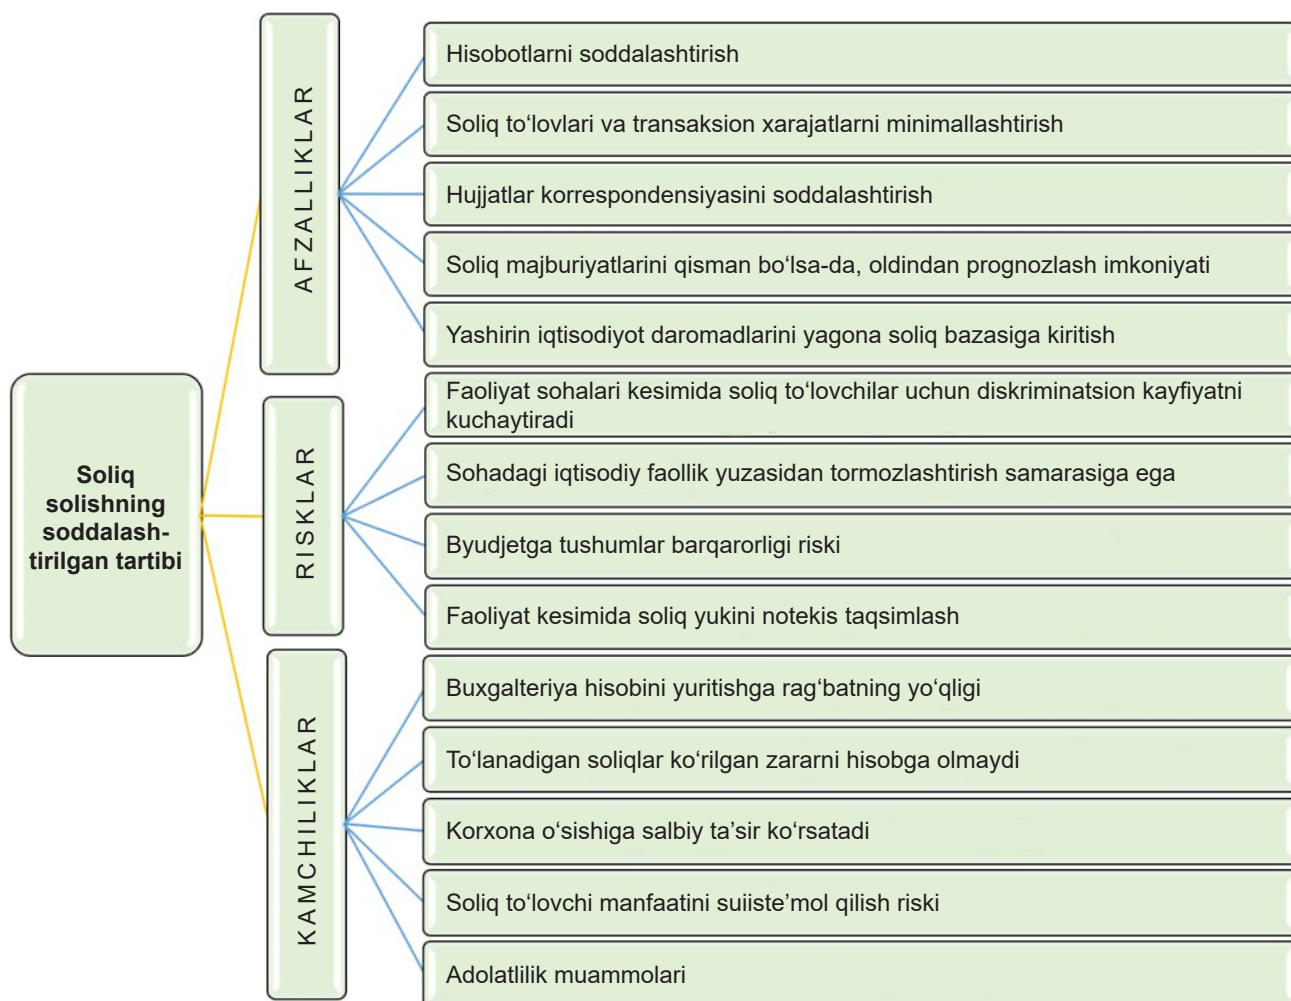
Soliq solishning soddalashtirilgan tartibi

AFZALLIKLAR

Hisobotlarni soddalashtirish

Soliq to‘lovlari va transaksion xarajatlarni minimallashtirish

Hujjatlar korrespondensiyasini soddalashtirish

Soliq majburiyatlarini qisman bo‘lsa-da, oldindan prognozlash imkoniyati

Yashirin iqtisodiyot daromadlarini yagona soliq bazasiga kiritish

RISKLAR

Faoliyat sohalari kesimida soliq to‘lovchilar uchun diskriminatsion kayfiyatni kuchaytiradi

Sohadagi iqtisodiy faollik yuzasidan tormozlashtirish samarasiga ega

Byudjetga tushumlar barqarorligi riski

Faoliyat kesimida soliq yukini notekis taqsimlash

KAMCHILIKLAR

Buxgalteriya hisobini yuritishga rag‘batning yo‘qligi

To‘lanadigan soliqlar ko‘rilgan zararni hisobga olmaydi

Korxona o‘sishiga salbiy ta’sir ko‘rsatadi

Soliq to‘lovchi manfaatini suiiste’mol qilish riski

Adolatlilik muammolari